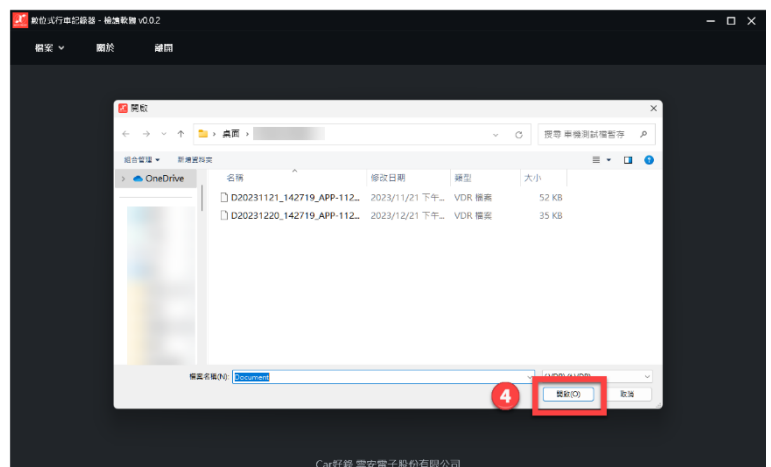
數位式行車記錄器 - 輸處數據 v0.0.2

檔案 關於 離開

開啟

桌面

搜尋 車機測試檔暫存

組合管理 新增資料夾

OneDrive

| 名稱 | 修改日期 | 類型 | 大小 |
|---|---|---|---|
| D20231121_142719_APP-112... | 2023/11/21 下午... | VDR 檔案 | 52 KB |
| D20231220_142719_APP-112... | 2023/12/21 下午... | VDR 檔案 | 35 KB |

檔案名稱(N): Document

(*.VDR) (*.VDR)

4

開啟(O) 取消

Car好鏡 雲安電子股份有限公司